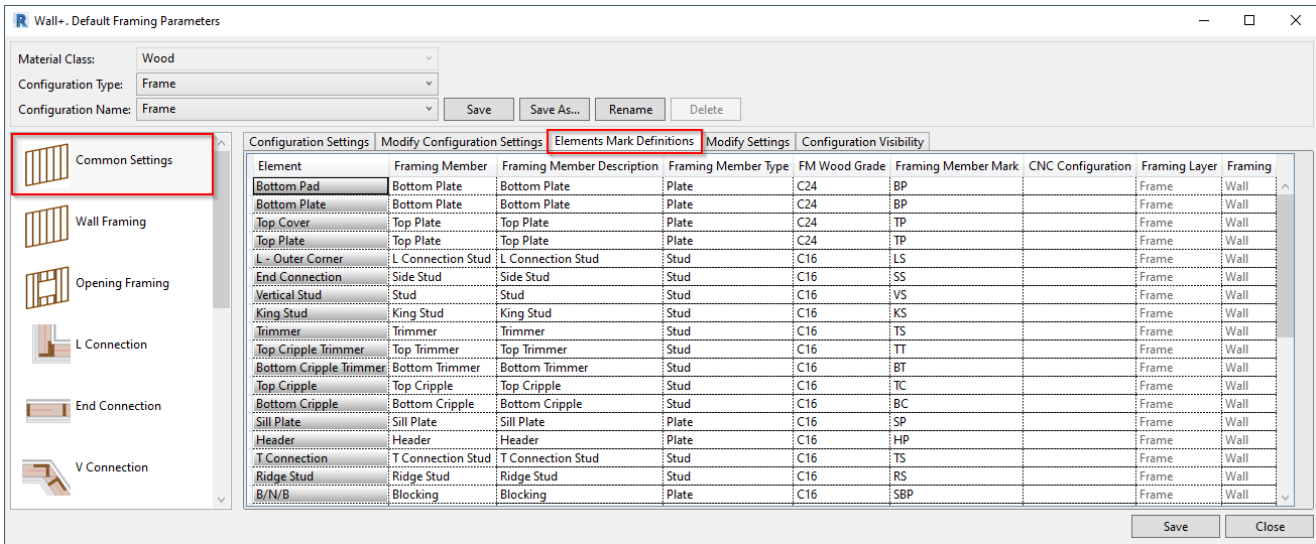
Wall+. Default Framing Parameters

Material Class: Wood
Configuration Type: Frame
Configuration Name: Frame
Save
Save As...
Rename
Delete

Common Settings
Wall Framing
Opening Framing
L Connection
End Connection
V Connection

Configuration Settings
Modify Configuration Settings
Elements Mark Definitions
Modify Settings
Configuration Visibility

| Element | Framing Member | Framing Member Description | Framing Member Type | FM Wood Grade | Framing Member Mark | CNC Configuration | Framing Layer | Framing |
|---|---|---|---|---|---|---|---|---|
| Bottom Pad | Bottom Plate | Bottom Plate | Plate | C24 | BP | | Frame | Wall |
| Bottom Plate | Bottom Plate | Bottom Plate | Plate | C24 | BP | | Frame | Wall |
| Top Cover | Top Plate | Top Plate | Plate | C24 | TP | | Frame | Wall |
| Top Plate | Top Plate | Top Plate | Plate | C24 | TP | | Frame | Wall |
| L - Outer Corner | L Connection Stud | L Connection Stud | Stud | C16 | LS | | Frame | Wall |
| End Connection | Side Stud | Side Stud | Stud | C16 | SS | | Frame | Wall |
| Vertical Stud | Stud | Stud | Stud | C16 | VS | | Frame | Wall |
| King Stud | King Stud | King Stud | Stud | C16 | KS | | Frame | Wall |
| Trimmer | Trimmer | Trimmer | Stud | C16 | TS | | Frame | Wall |
| Top Cripple Trimmer | Top Trimmer | Top Trimmer | Stud | C16 | TT | | Frame | Wall |
| Bottom Cripple Trimmer | Bottom Trimmer | Bottom Trimmer | Stud | C16 | BT | | Frame | Wall |
| Top Cripple | Top Cripple | Top Cripple | Stud | C16 | TC | | Frame | Wall |
| Bottom Cripple | Bottom Cripple | Bottom Cripple | Stud | C16 | BC | | Frame | Wall |
| Sill Plate | Sill Plate | Sill Plate | Plate | C16 | SP | | Frame | Wall |
| Header | Header | Header | Plate | C16 | HP | | Frame | Wall |
| T Connection | T Connection Stud | T Connection Stud | Stud | C16 | TS | | Frame | Wall |
| Ridge Stud | Ridge Stud | Ridge Stud | Stud | C16 | RS | | Frame | Wall |
| B/N/B | Blocking | Blocking | Plate | C16 | SBP | | Frame | Wall |

Save
Close